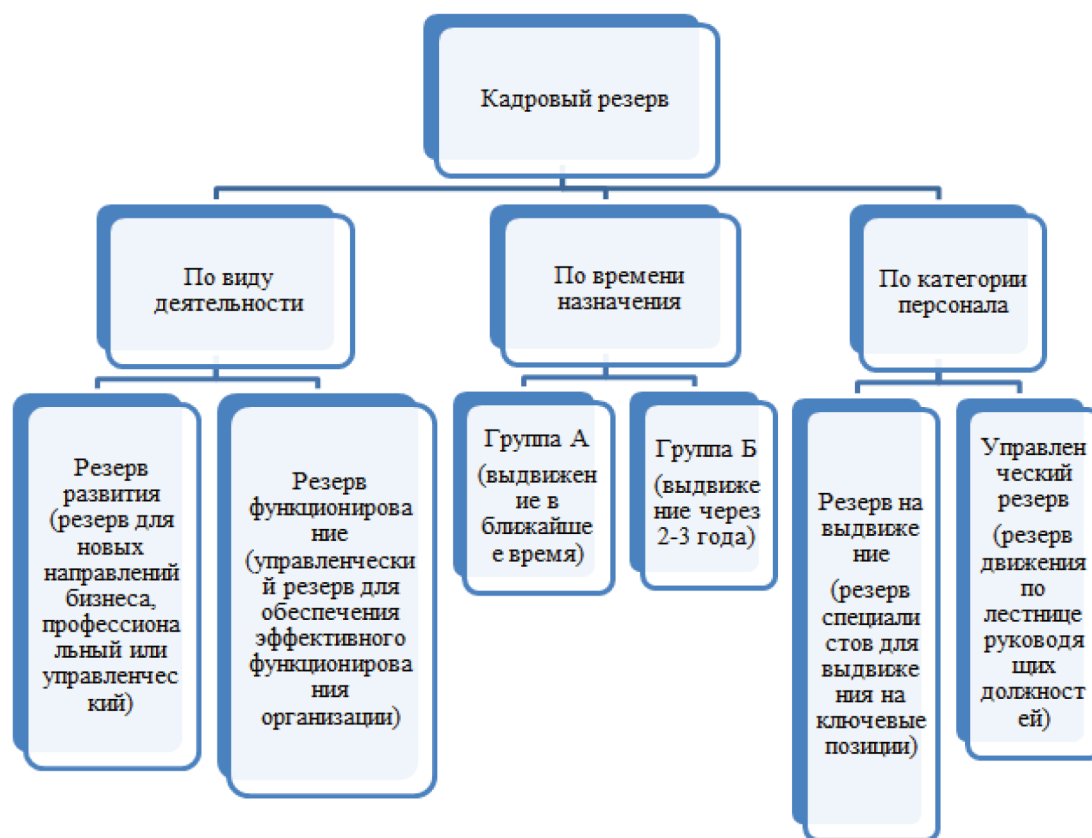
Кадровый резерв

По виду деятельности

По времени назначения

По категории персонала

Резерв развития (резерв для новых направлений бизнеса, профессиональный или управленческий)

Резерв функционирование (управленческий резерв для обеспечения эффективного функционирования организации)

Группа А (выдвижение в ближайшее время)

Группа Б (выдвижение через 2-3 года)

Резерв на выдвижение (резерв специалистов для выдвижения на ключевые позиции)

Управленческий резерв (резерв движения по лестнице руководящих должностей)